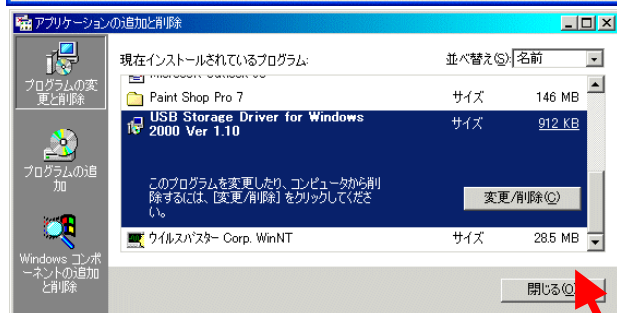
アプリケーションの追加と削除

プログラムの変更と削除

プログラムの追加

Windows コンポーネントの追加と削除

現在インストールされているプログラム:

並べ替え(S): 名前

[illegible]

Paint Shop Pro 7 サイズ 146 MB

USB Storage Driver for Windows 2000 Ver 1.10 サイズ 912 KB

このプログラムを変更したり、コンピュータから削除するには、[変更/削除] をクリックしてください。

変更/削除(C)

ウイルスバスター Corp. WinNT サイズ 28.5 MB

閉じる(O)